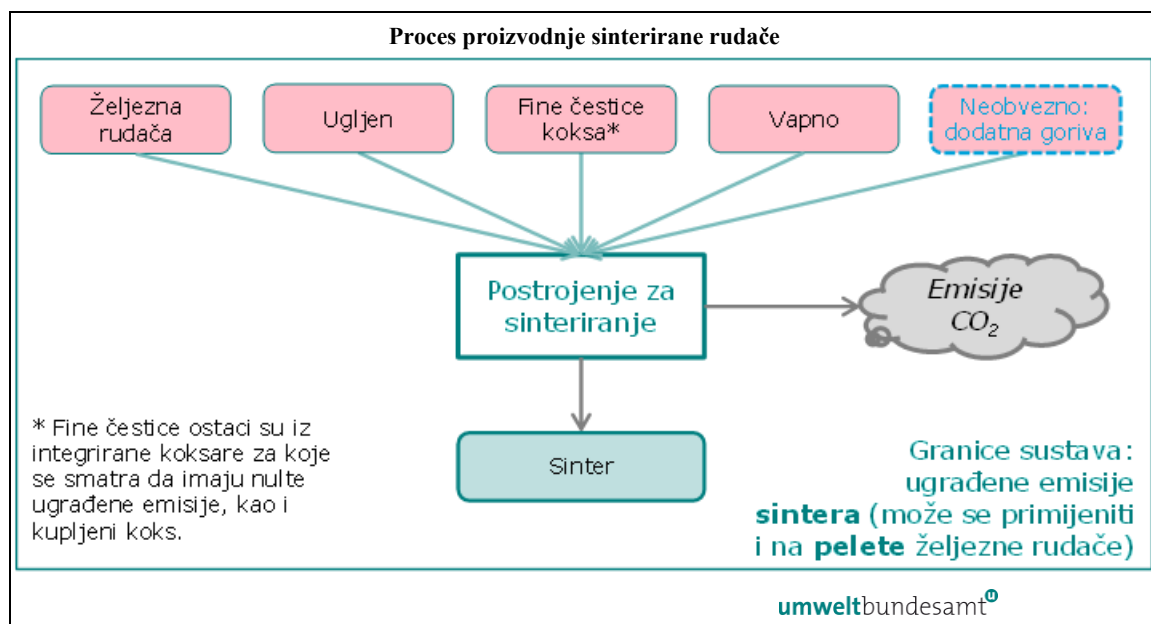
Proces proizvodnje sinterirane rudače

Željezna rudača

Ugljen

Fine čestice koksa*

Vapno

Neobvezno: dodatna goriva

Postrojenje za sinteriranje

Emisije $CO_2$

Sinter

* Fine čestice ostaci su iz integrirane koksare za koje se smatra da imaju nulte ugrađene emisije, kao i kupljeni koks.

Granice sustava: ugrađene emisije sintera (može se primijeniti i na pelete željezne rudače)

umweltbundesamt